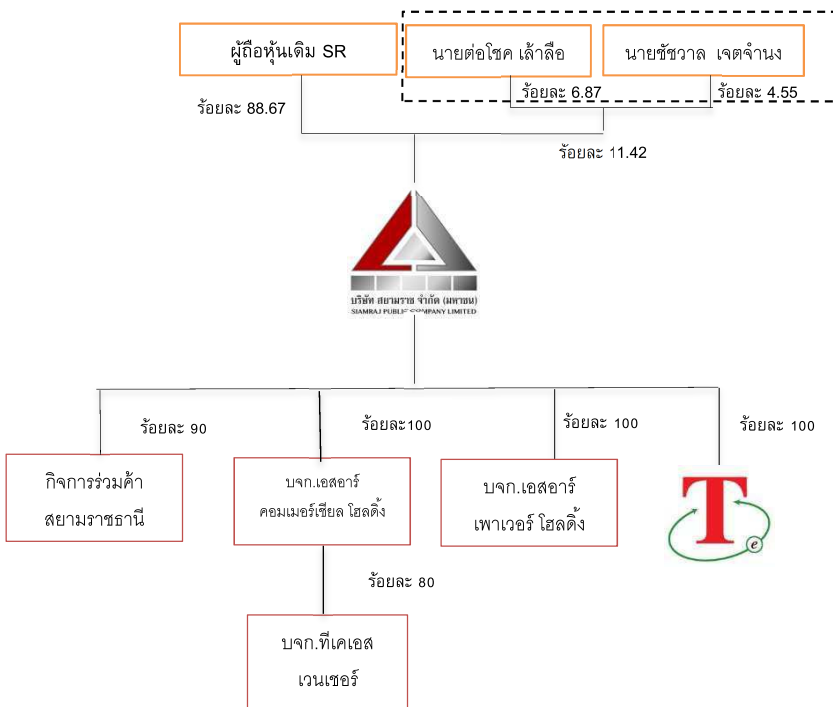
ผู้ถือหุ้นเดิม SR

นายต่อโชค เล้าลือ

นายชัชวาล เจตจำนง

ร้อยละ 88.67

ร้อยละ 6.87

ร้อยละ 4.55

ร้อยละ 11.42

บริษัท สยามราช จำกัด (มหาชน)
SIAMRAJ PUBLIC COMPANY LIMITED

ร้อยละ 90

ร้อยละ100

ร้อยละ 100

ร้อยละ 100

กิจการร่วมค้า สยามราชธานี

บจก.เอสอาร์ คอมเมอร์เชียล โฮลดิ้ง

บจก.เอสอาร์ เพาเวอร์ โฮลดิ้ง

T

e

ร้อยละ 80

บจก.ทีเคเอส เวนเชอร์